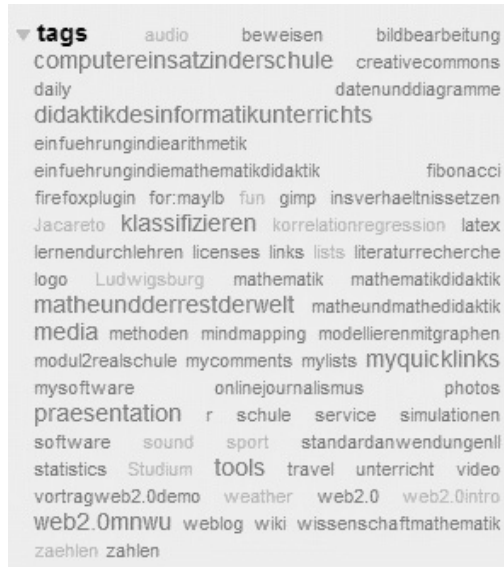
tags audio beweisen bildbearbeitung computereinsatzinderschule creativecommons daily datenunddiagramme didaktikdesinformatikunterrichts einfuehrungindiearithmetik einfuehrungindiemathematikdidaktik fibonacci firefoxplugin for:maylb fun gimp insverhaeltnissetzen Jacareto klassifizieren korrelationregression latex lernendurchlehren licenses links lists literaturrecherche logo Ludwigsburg mathematik mathematikdidaktik matheundderrestderwelt matheundmathedidaktik media methoden mindmapping modellierenmitgraphen modul2realschule mycomments mylists myquicklinks mysoftware onlinejournalismus photos praesentation r schule service simulationen software sound sport standardanwendungenII statistics Studium tools travel unterricht video vortragweb2.0demo weather web2.0 web2.0intro web2.0mnwu weblog wiki wissenschaftmathematik zaehlen zahlen